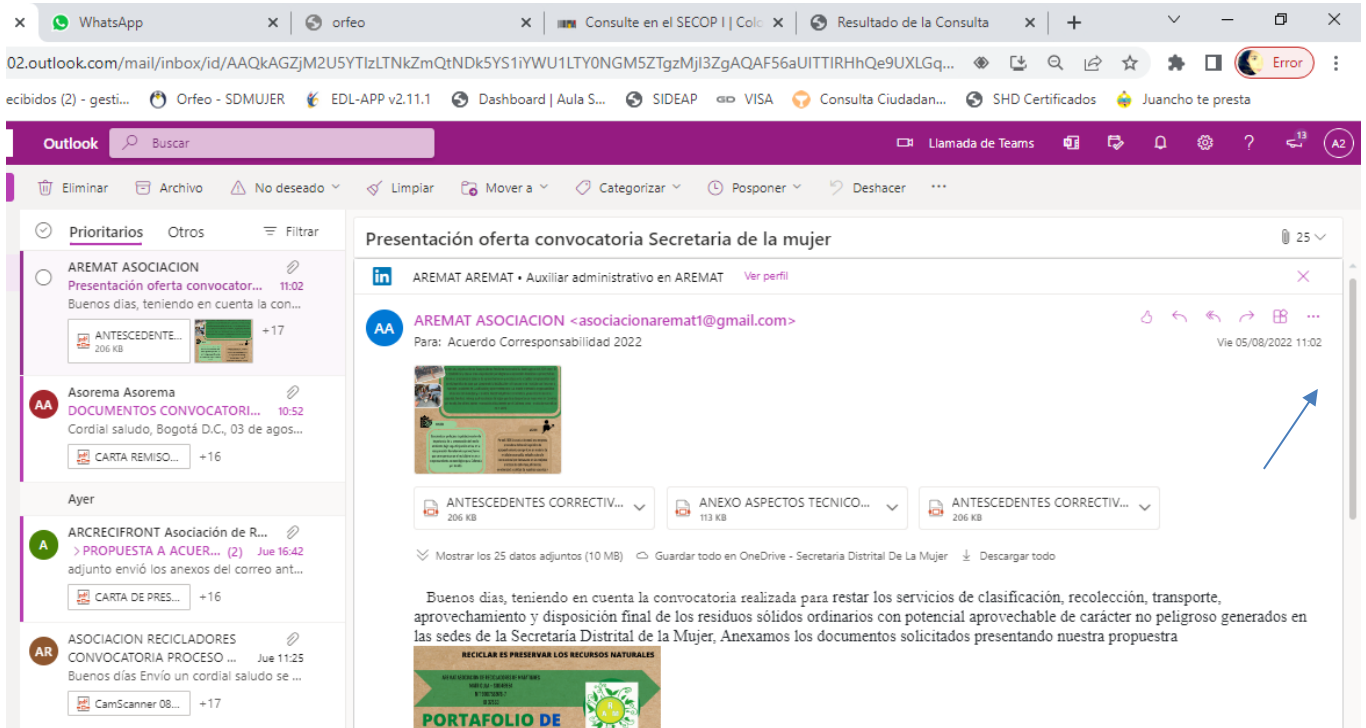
WhatsApp
orfeo
Consulte en el SECOP I | Colc
Resultado de la Consulta
02.outlook.com/mail/inbox/id/AAQkAGZjM2U5YTlzLTNkZmQtNDk5YS1iYWU1LTY0NGM5ZTgzMjI3ZgAQAF56aUITTIRHhQe9UXLGq...
Error
ecibidos (2) - gesti... Orfeo - SDMUJER EDL-APP v2.11.1 Dashboard | Aula S... SIDEAP VISA Consulta Ciudadan... SHD Certificados Juancho te presta
Outlook Buscar
Llamada de Teams
13
A2
Eliminar Archivo No deseado Limpiar Mover a Categorizar Posponer Deshacer ···
Prioritarios Otros Filtrar
AREMAT ASOCIACION
Presentación oferta convocator... 11:02
Buenos dias, teniendo en cuenta la con...
ANTESCEDENTE... 206 KB +17
AA
Asorema Asorema
DOCUMENTOS CONVOCATORI... 10:52
Cordial saludo, Bogotá D.C., 03 de agos...
CARTA REMISO... +16
Ayer
A
ARCRECIFRONT Asociación de R...
> PROPUESTA A ACUER... (2) Jue 16:42
adjunto envió los anexos del correo ant...
CARTA DE PRES... +16
AR
ASOCIACION RECICLADORES
CONVOCATORIA PROCESO ... Jue 11:25
Buenos días Envío un cordial saludo se ...
CamScanner 08... +17
Presentación oferta convocatoria Secretaria de la mujer
25
AREMAT AREMAT • Auxiliar administrativo en AREMAT Ver perfil
AA
AREMAT ASOCIACION <asociacionaremat1@gmail.com>
Para: Acuerdo Corresponsabilidad 2022
Vie 05/08/2022 11:02
ANTESCEDENTES CORRECTIV... 206 KB
ANEXO ASPECTOS TECNICO... 113 KB
ANTESCEDENTES CORRECTIV... 206 KB
Mostrar los 25 datos adjuntos (10 MB) Guardar todo en OneDrive - Secretaria Distrital De La Mujer Descargar todo

Buenos dias, teniendo en cuenta la convocatoria realizada para restar los servicios de clasificación, recolección, transporte, aprovechamiento y disposición final de los residuos sólidos ordinarios con potencial aprovechable de carácter no peligroso generados en las sedes de la Secretaria Distrital de la Mujer, Anexamos los documentos solicitados presentando nuestra propuesta
RECICLAR ES PRESERVAR LOS RECURSOS NATURALES
PORTAFOLIO DE